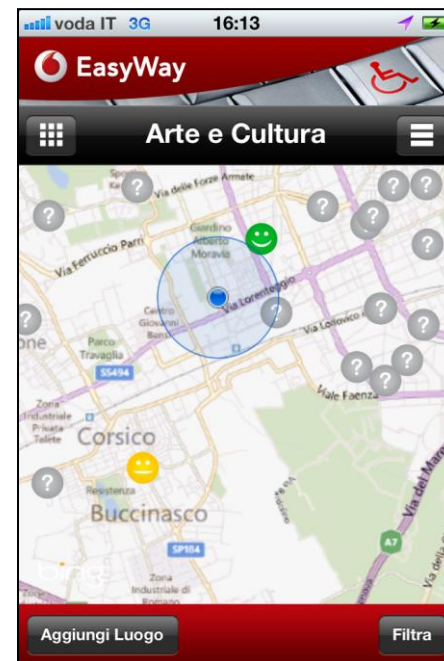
voda IT 3G 16:13

EasyWay

Arte e Cultura

Via delle Forze Armate

Via Ferruccio Parri

Giardino Alberto Moravia

Via Lorenteggio

Centro Giovanni Bensi

Via Lodovico

Parco Travaglia

SS494

Viale Faenza

Zona Industriale Privata Taliete

Corsico

Resistenza

Buccinasco

SP184

A7

Via del Mare

Zona Industriale di Romano

bing

Aggiungi Luogo

Filtra